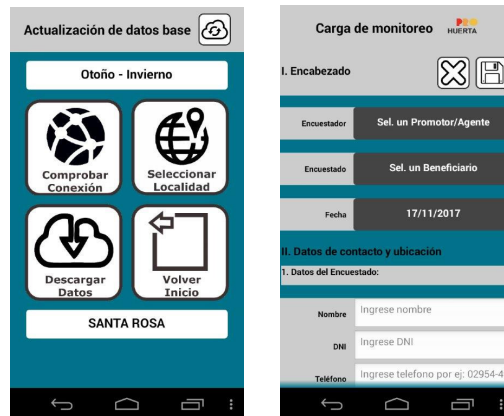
Actualización de datos base

Otoño - Invierno

Comprobar Conexión

Seleccionar Localidad

Descargar Datos

Volver Inicio

SANTA ROSA

Carga de monitoreo

PRO HUERTA

I. Encabezado

Encuestador

Sel. un Promotor/Agente

Encuestado

Sel. un Beneficiario

Fecha

17/11/2017

II. Datos de contacto y ubicación

1. Datos del Encuestado:

Nombre

Ingrese nombre

DNI

Ingrese DNI

Teléfono

Ingrese telefono por ej: 02954-4